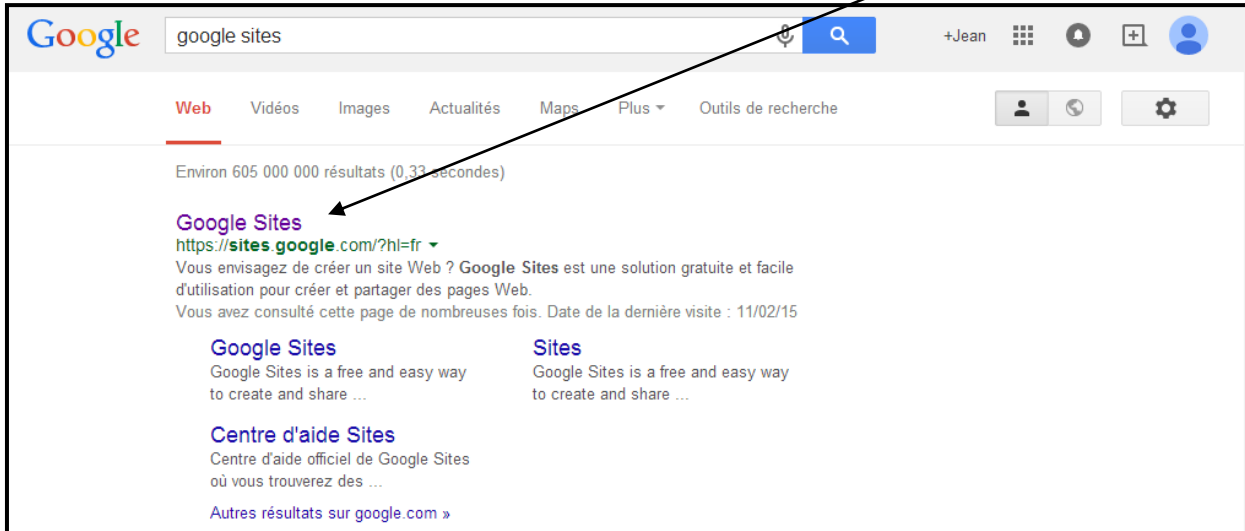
Google

google sites

+Jean

Web Vidéos Images Actualités Maps Plus Outils de recherche

Environ 605 000 000 résultats (0,33 secondes)

Google Sites
https://sites.google.com/?hl=fr
Vous envisagez de créer un site Web ? Google Sites est une solution gratuite et facile d'utilisation pour créer et partager des pages Web.
Vous avez consulté cette page de nombreuses fois. Date de la dernière visite : 11/02/15

Google Sites
Google Sites is a free and easy way to create and share ...

Sites
Google Sites is a free and easy way to create and share ...

Centre d'aide Sites
Centre d'aide officiel de Google Sites où vous trouverez des ...

Autres résultats sur google.com »